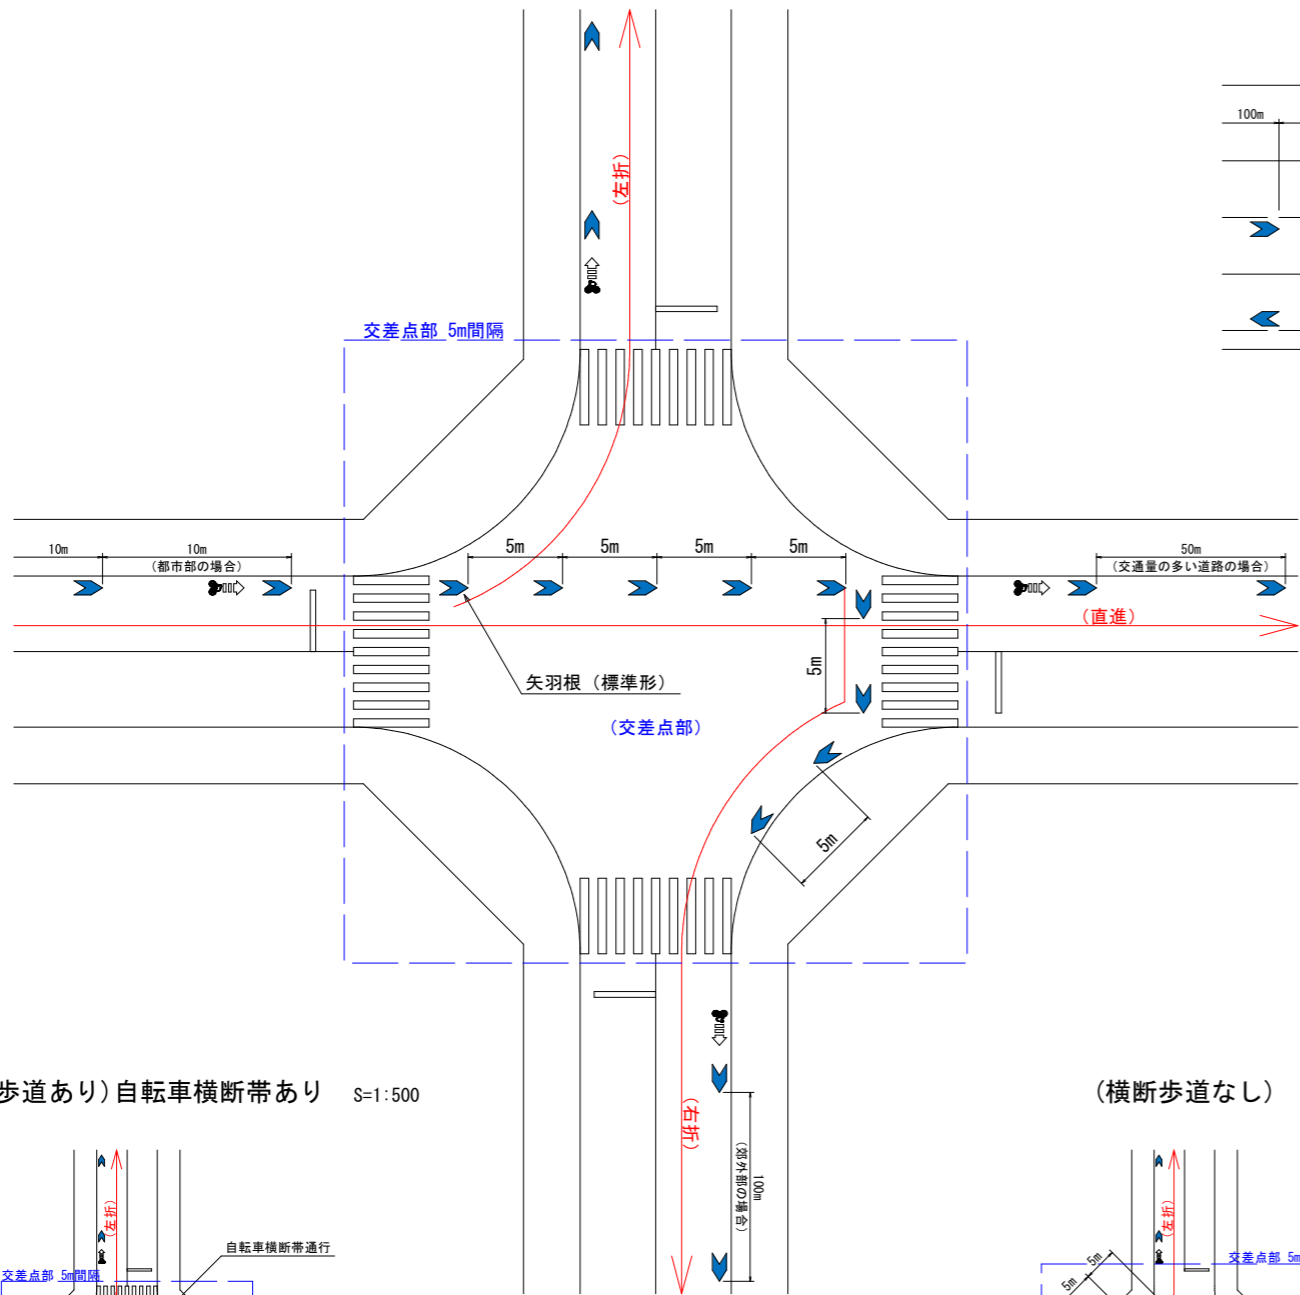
100m

（左折）

交差点部 5m間隔

10m

10m
（都市部の場合）

5m 5m 5m 5m

50m
（交通量の多い道路の場合）

（直進）

5m

矢羽根（標準形）

（交差点部）

5m

歩道あり）自転車横断帯あり S=1:500

（横断歩道なし）

（右折）

100m
（郊外部の場合）

（左折）

自転車横断帯通行

交差点部 5m間隔

（左折）

5m

5m

交差点部 5m